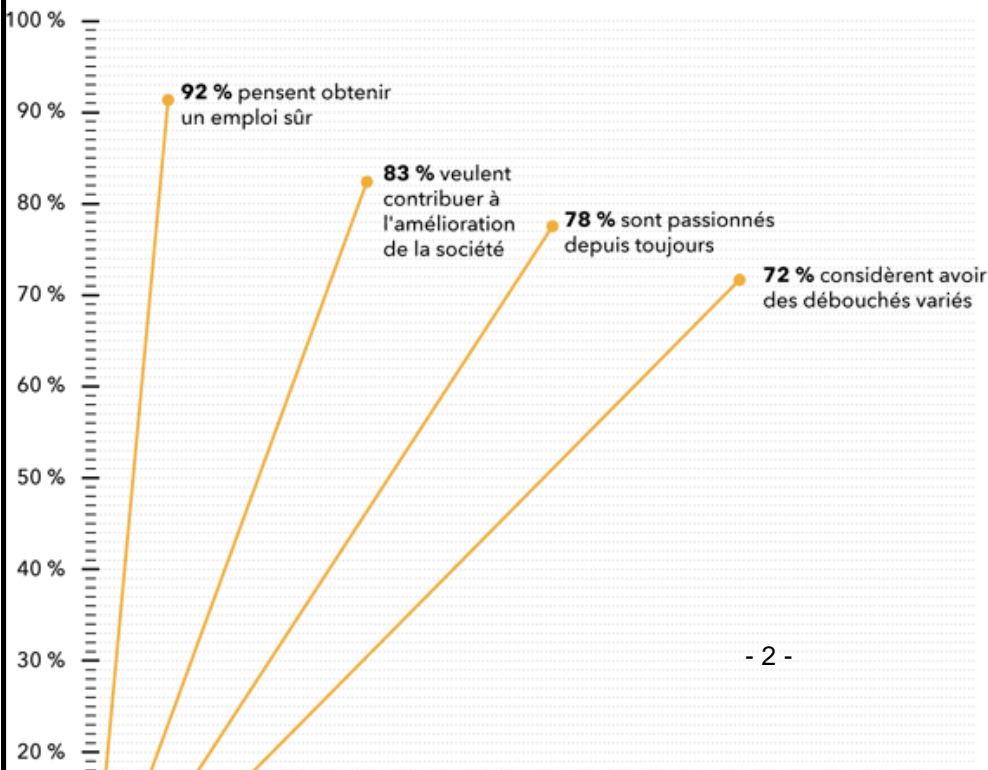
100 %
90 %
80 %
70 %
60 %
50 %
40 %
30 %
20 %

**92 %** pensent obtenir un emploi sûr

**83 %** veulent contribuer à l'amélioration de la société

**78 %** sont passionnés depuis toujours

**72 %** considèrent avoir des débouchés variés

- 2 -